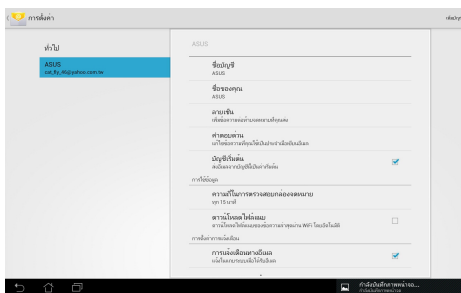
การตั้งค่า

ทั่วไป

ASUS
cat_fly_lili@yahoo.com.tw

ASUS

ชื่อบัญชี
ASUS

ชื่อของคุณ
ASUS

ลายเซ็น
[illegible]

คำตอบด่วน
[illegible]

บัญชีเริ่มต้น
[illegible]

การใช้ข้อมูล

ความถี่ในการตรวจสอบกล่องจดหมาย
ทุก 15 นาที

ดาวน์โหลดไฟล์แนบ
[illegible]

การตั้งค่าการแจ้งเตือน

การแจ้งเตือนทางอีเมล
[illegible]

กำลังบันทึกภาพหน้าจอ...
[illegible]